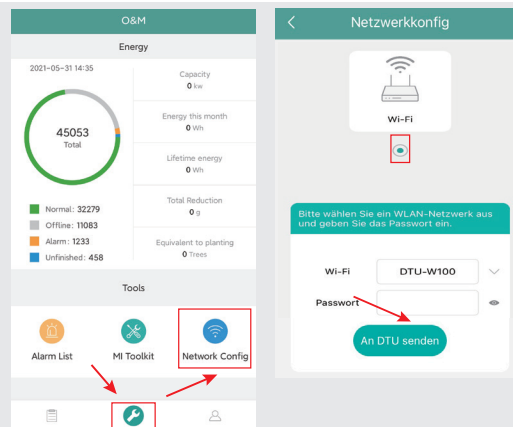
O&M

Energy

2021-05-31 14:35

45053
Total

Normal: 32279
Offline: 11083
Alarm: 1233
Unfinished: 458

Capacity
0 kw

Energy this month
0 Wh

Lifetime energy
0 Wh

Total Reduction
0 g

Equivalent to planting
0 Trees

Tools

Alarm List

MI Toolkit

Network Config

Netzwerkkonfig

Wi-Fi

Bitte wählen Sie ein WLAN-Netzwerk aus und geben Sie das Passwort ein.

Wi-Fi
DTU-W100

Passwort

An DTU senden